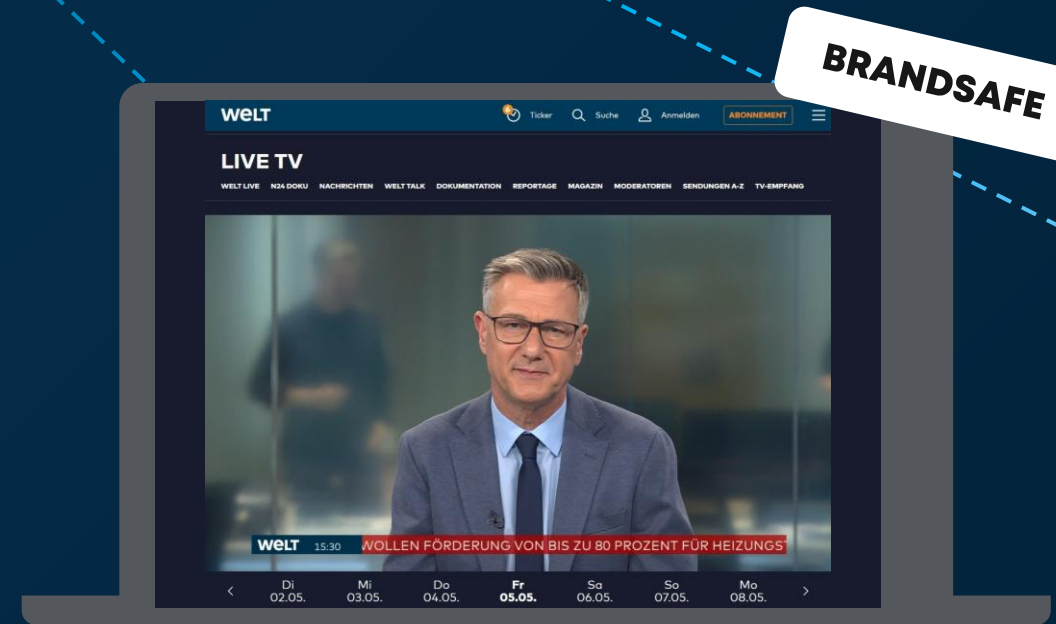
BRANDSAFE

WELT
Ticker
Suche
Anmelden
ABONNEMENT

LIVE TV

WELT LIVE N24 DOKU NACHRICHTEN WELT TALK DOKUMENTATION REPORTAGE MAGAZIN MODERATOREN SENDUNGEN A-Z TV-EMPFANG

WELT 15:30 WOLLEN FÖRDERUNG VON BIS ZU 80 PROZENT FÜR HEIZUNGS

‹
Di 02.05.
Mi 03.05.
Do 04.05.
Fr 05.05.
Sa 06.05.
So 07.05.
Mo 08.05.
›